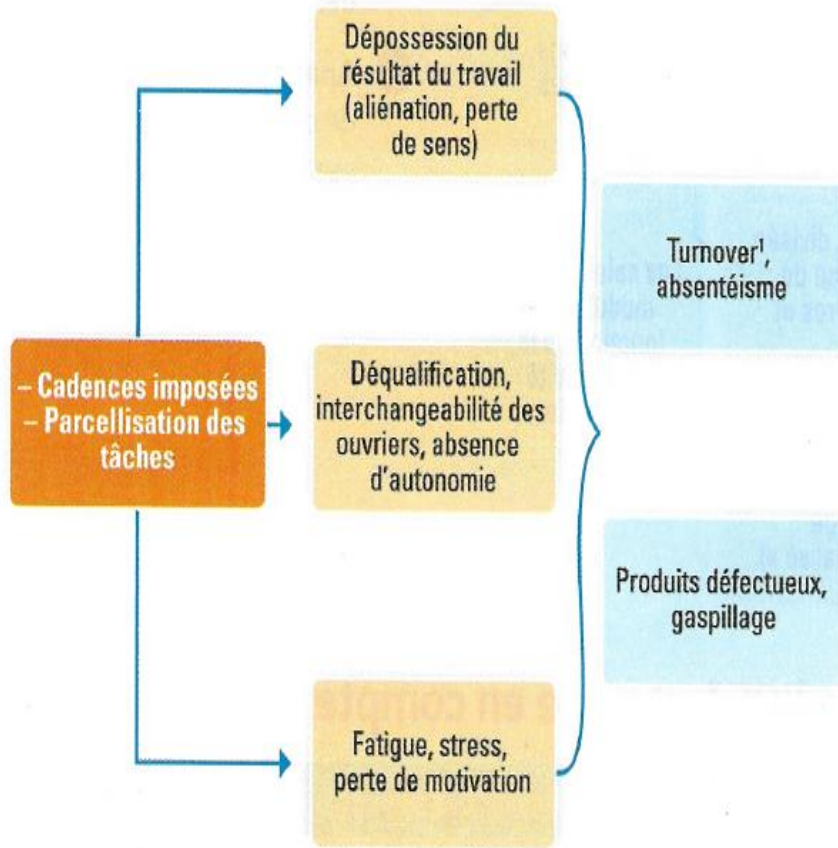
– Cadences imposées
– Parcellisation des tâches

Dépossession du résultat du travail (aliénation, perte de sens)

Déqualification, interchangeabilité des ouvriers, absence d'autonomie

Fatigue, stress, perte de motivation

Turnover¹, absentéisme

Produits défectueux, gaspillage